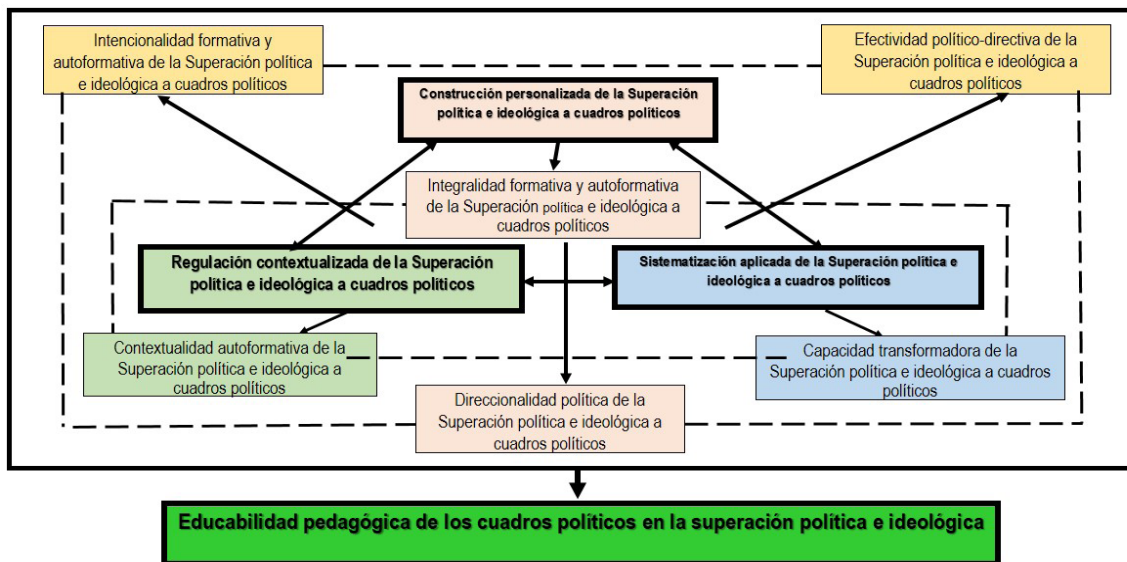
Intencionalidad formativa y autoformativa de la Superación política e ideológica a cuadros políticos

Efectividad político-directiva de la Superación política e ideológica a cuadros políticos

Construcción personalizada de la Superación política e ideológica a cuadros políticos

Integralidad formativa y autoformativa de la Superación política e ideológica a cuadros políticos

Regulación contextualizada de la Superación política e ideológica a cuadros políticos

Sistematización aplicada de la Superación política e ideológica a cuadros políticos

Contextualidad autoformativa de la Superación política e ideológica a cuadros políticos

Capacidad transformadora de la Superación política e ideológica a cuadros políticos

Direccionalidad política de la Superación política e ideológica a cuadros políticos

Educabilidad pedagógica de los cuadros políticos en la superación política e ideológica